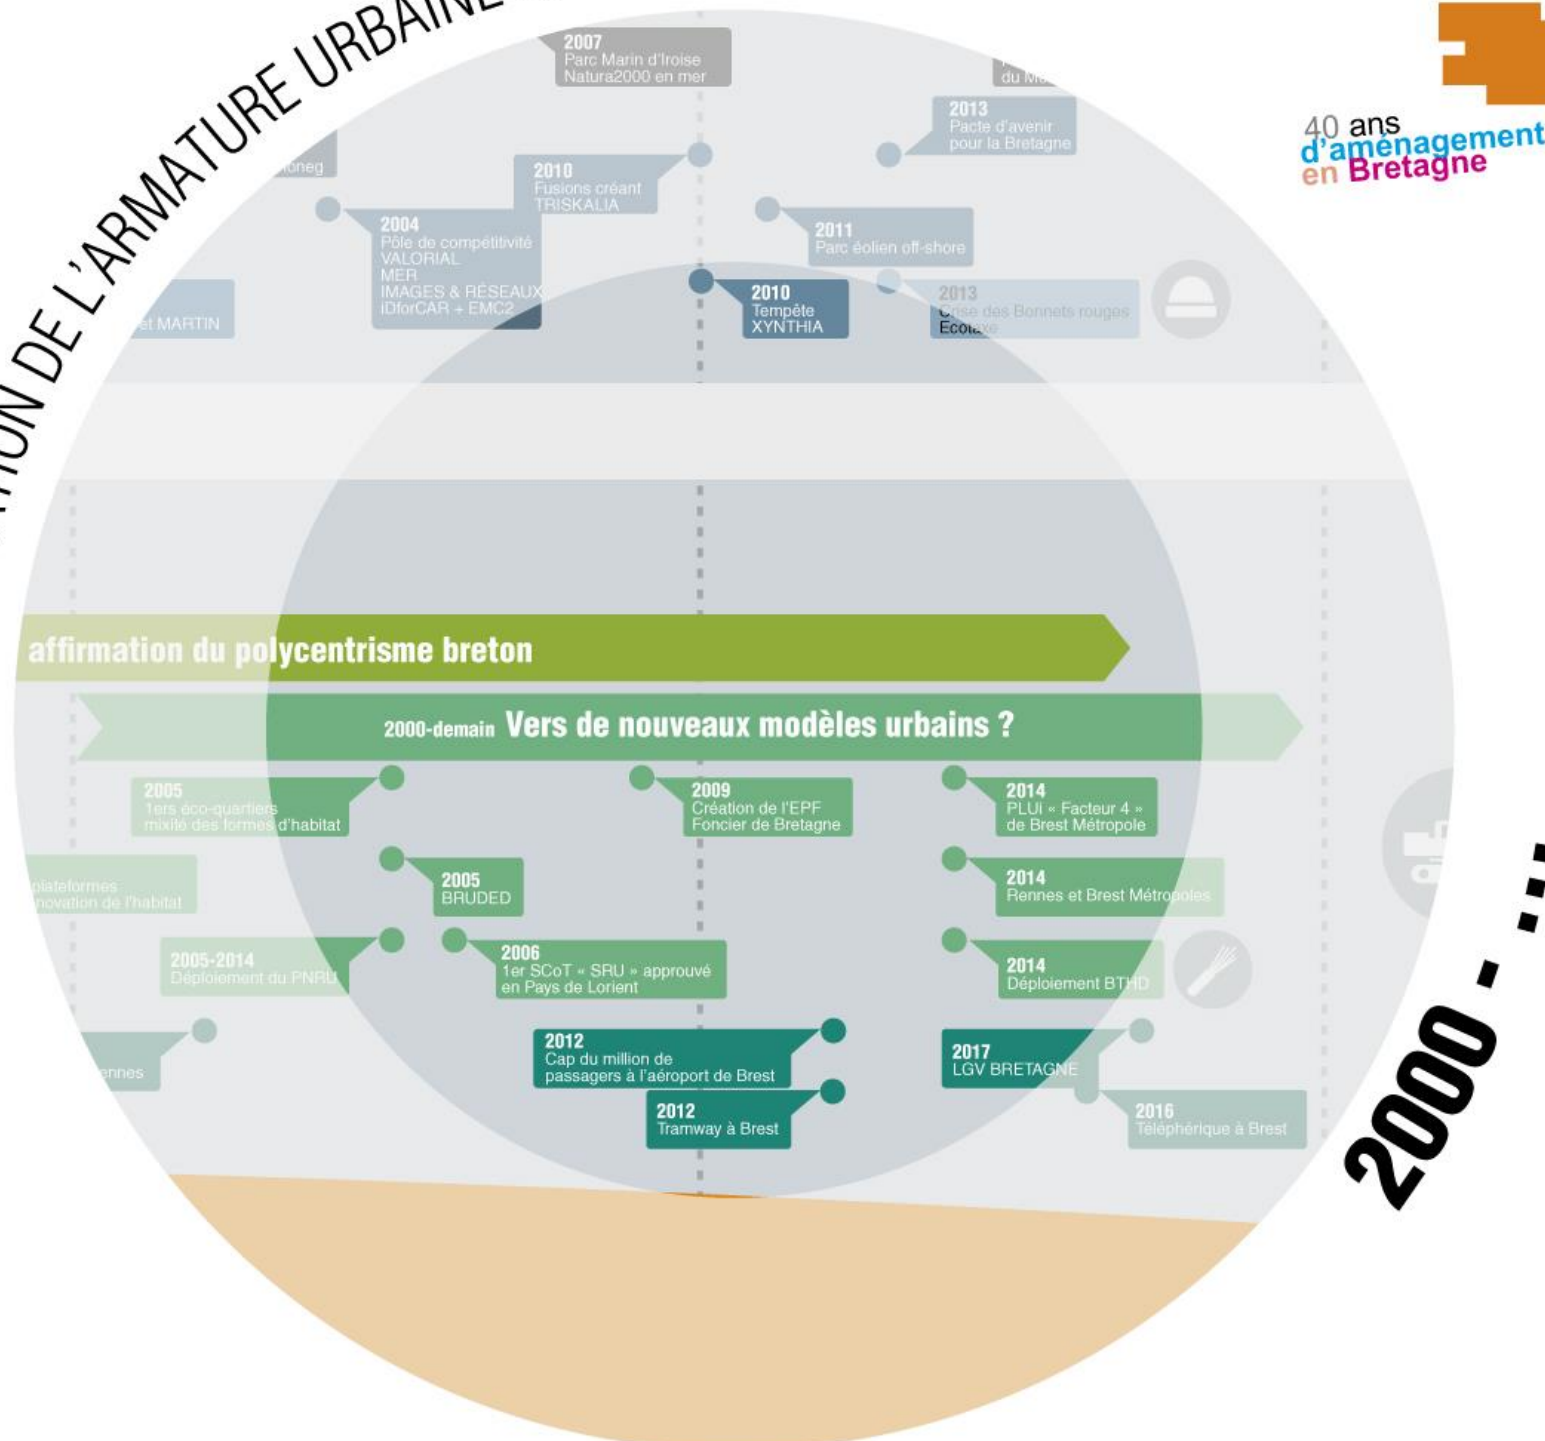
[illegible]TION DE L'ARMATURE URBAINE

40 ans d'aménagement en Bretagne

2007
Parc Marin d'Iroise
Natura2000 en mer

du M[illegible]

2013
Pacte d'avenir pour la Bretagne

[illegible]oneg

2010
Fusions créant TRISKALIA

2004
Pôle de compétitivité
VALORIAL
MER
IMAGES & RÉSEAUX
iDforCAR + EMC2

2011
Parc éolien off-shore

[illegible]t MARTIN

2010
Tempête XYNTHIA

2013
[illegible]se des Bonnets rouges
Ecot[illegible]

affirmation du polycentrisme breton

2000-demain Vers de nouveaux modèles urbains ?

2005
1ers éco-quartiers
mixité des formes d'habitat

2009
Création de l'EPF Foncier de Bretagne

2014
PLUi « Facteur 4 » de Brest Métropole

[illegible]plateformes
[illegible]novation de l'habitat

2005
BRUDED

2014
Rennes et Brest Métropoles

2005-2014
Déploiement du PNRU

2006
1er SCoT « SRU » approuvé en Pays de Lorient

2014
Déploiement BTHD

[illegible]ennes

2012
Cap du million de passagers à l'aéroport de Brest

2017
LGV BRETAGNE

2012
Tramway à Brest

2016
Téléphérique à Brest

2000 - ...